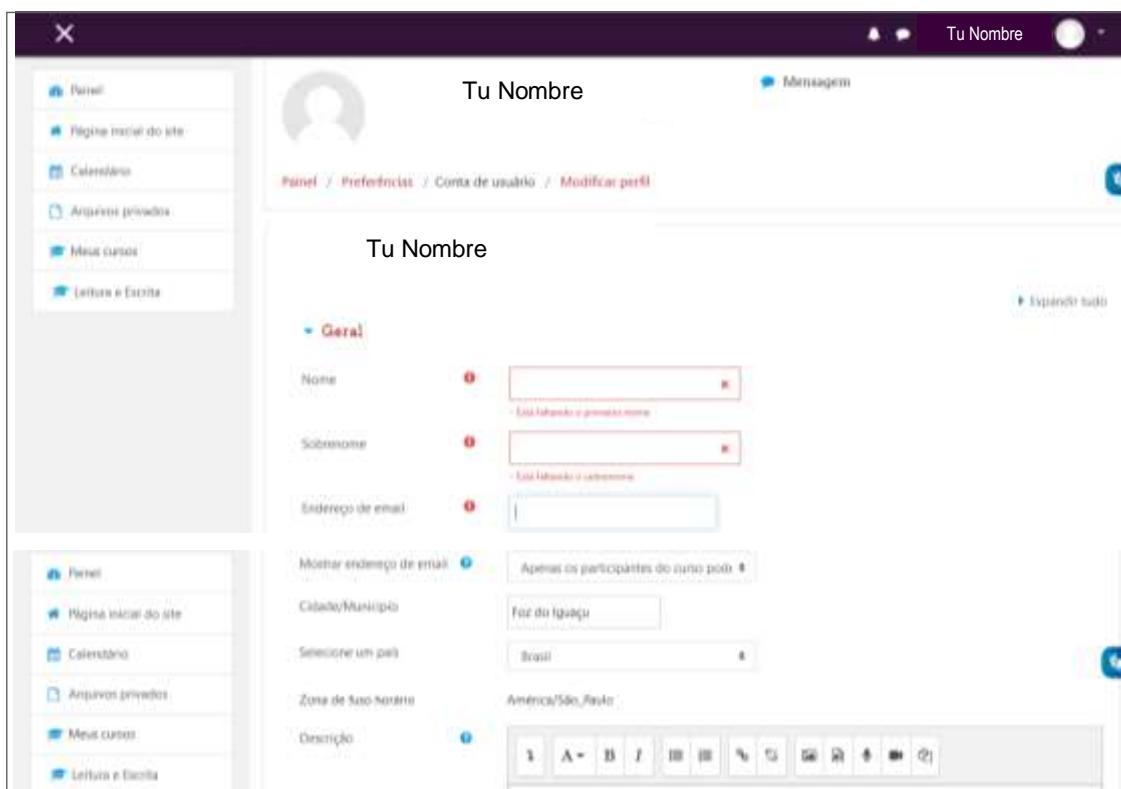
Tu Nombre

Painel
Página inicial do site
Calendário
Arquivos privados
Meus cursos
Leitura e Escrita

Tu Nombre
Mensagem

Painel / Preferências / Conta de usuário / Modificar perfil

Tu Nombre

▸ Expandir tudo

▾ Geral

Nome
- Está faltando o primeiro nome

Sobrenome
- Está faltando o sobrenome

Endereço de email

Painel
Página inicial do site
Calendário
Arquivos privados
Meus cursos
Leitura e Escrita

Mostrar endereço de email | Apenas os participantes do curso pod
Cidade/Município | Foz do Iguaçu
Selecione um país | Brasil
Zona de fuso horário | América/São_Paulo
Descrição